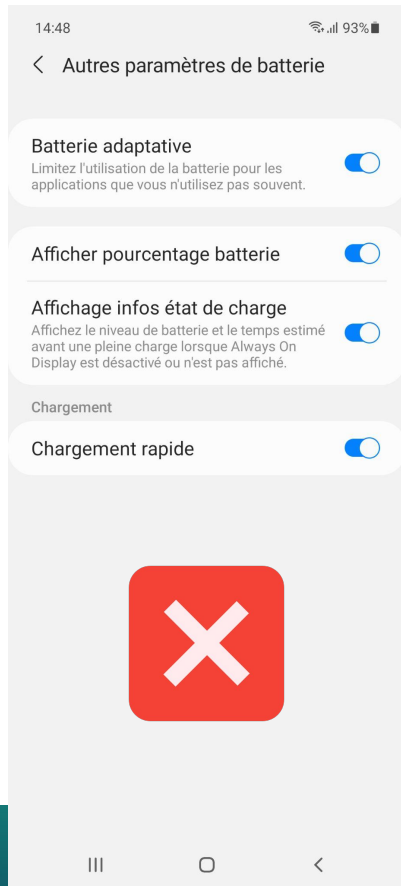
14:48

93%

Autres paramètres de batterie

Batterie adaptative
Limitez l'utilisation de la batterie pour les applications que vous n'utilisez pas souvent.

Afficher pourcentage batterie

Affichage infos état de charge
Affichez le niveau de batterie et le temps estimé avant une pleine charge lorsque Always On Display est désactivé ou n'est pas affiché.

Chargement

Chargement rapide